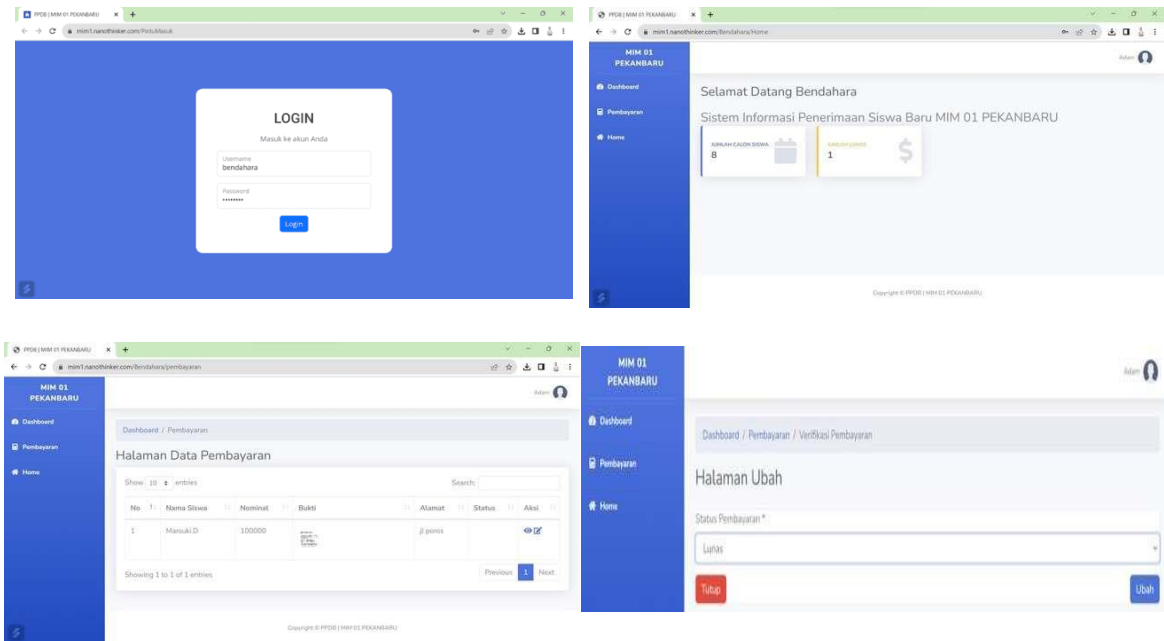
PPDB | MIM 01 PEKANBARU
mim1.nanothinker.com/Portal/Masuk

LOGIN
Masuk ke akun Anda
Username
bendahara
Password
••••••••
Login

PPDB | MIM 01 PEKANBARU
mim1.nanothinker.com/Bendahara/Home

MIM 01 PEKANBARU
Dashboard
Pembayaran
Home
Admin
Selamat Datang Bendahara
Sistem Informasi Penerimaan Siswa Baru MIM 01 PEKANBARU
JUMLAH CALON SISWA
8
JUMLAH LUNAS
1
Copyright © PPDB | MIM 01 PEKANBARU

PPDB | MIM 01 PEKANBARU
mim1.nanothinker.com/Bendahara/pembayaran

MIM 01 PEKANBARU
Dashboard
Pembayaran
Home
Admin
Dashboard / Pembayaran
Halaman Data Pembayaran
Show 10 entries
Search:

| No | Nama Siswa | Nominal | Bukti | Alamat | Status | Aksi |
|---|---|---|---|---|---|---|
| 1 | Mansuki.D | 100000 | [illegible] | jl ponis | | |

Showing 1 to 1 of 1 entries
Previous 1 Next
Copyright © PPDB | MIM 01 PEKANBARU

MIM 01 PEKANBARU
Dashboard
Pembayaran
Home
Admin
Dashboard / Pembayaran / Verifikasi Pembayaran
Halaman Ubah
Status Pembayaran *
Lunas
Tutup
Ubah